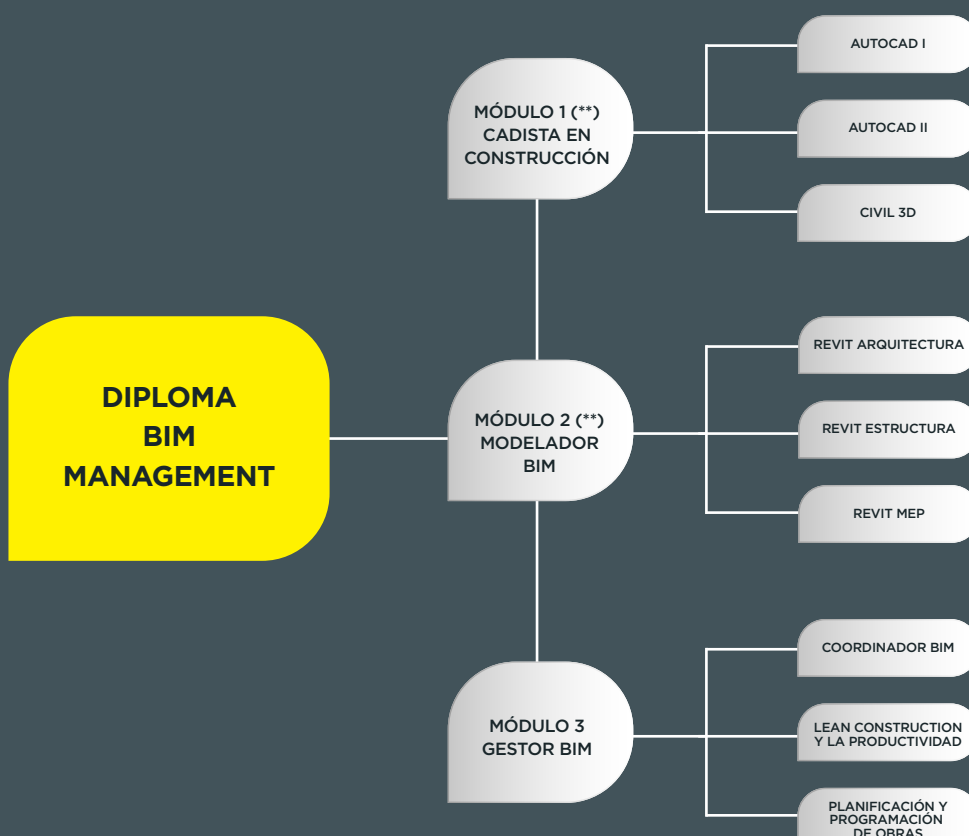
DIPLOMA
BIM
MANAGEMENT

MÓDULO 1 (**)
CADISTA EN
CONSTRUCCIÓN

AUTOCAD I

AUTOCAD II

CIVIL 3D

MÓDULO 2 (**)
MODELADOR
BIM

REVIT ARQUITECTURA

REVIT ESTRUCTURA

REVIT MEP

MÓDULO 3
GESTOR BIM

COORDINADOR BIM

LEAN CONSTRUCTION
Y LA PRODUCTIVIDAD

PLANIFICACIÓN Y
PROGRAMACIÓN
DE OBRAS